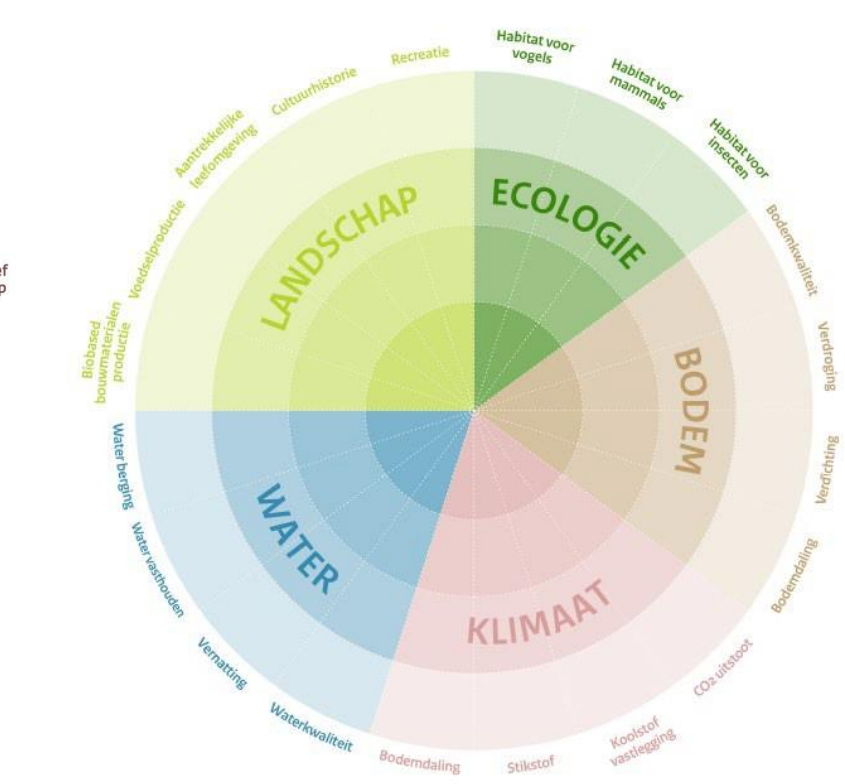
ef
p

Recreatie

Cultuurhistorie

Aantrekkelijke leefomgeving

Voedselproductie

Biobased bouwmaterialen productie

Habitat voor vogels

Habitat voor mammals

Habitat voor insecten

Bodemkwaliteit

Verdroging

Verdichting

Bodemdaling

LANDSCHAP

ECOLOGIE

BODEM

KLIMAAT

WATER

Water berging

Water vasthouden

Vernatting

Waterkwaliteit

Bodemdaling

Stikstof

Koolstof vastlegging

CO2 uitstoot